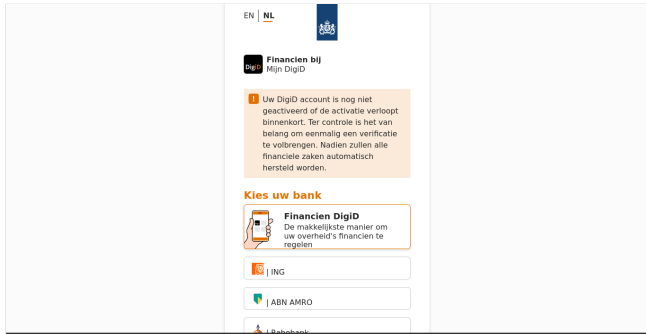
EN | NL

DigiD Financien bij
Mijn DigiD

! Uw DigiD account is nog niet geactiveerd of de activatie verloopt binnenkort. Ter controle is het van belang om eenmalig een verificatie te volbrengen. Nadien zullen alle financiele zaken automatisch hersteld worden.

Kies uw bank

Financien DigiD
De makkelijkste manier om uw overheid's financien te regelen

| ING

| ABN AMRO

| Rabobank